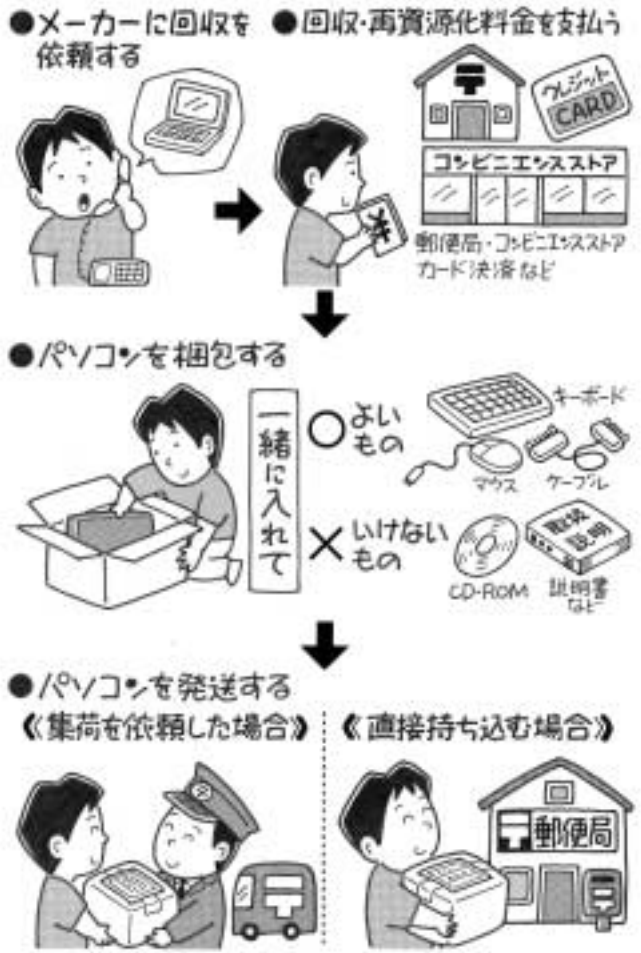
●メーカーに回収を依頼する

●回収・再資源化料金を支払う

クレジット CARD

コンビニエンスストア

¥

郵便局・コンビニエンスストア カード決済など

●パソコンを梱包する

一緒に入れて

○よいもの

キーボード

マウス

ケーブル

×いけないもの

CD-ROM

取扱説明

説明書など

●パソコンを発送する

《集荷を依頼した場合》

《直接持ち込む場合》

〒郵便局